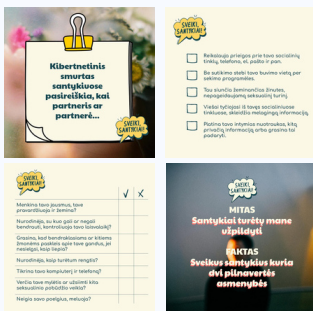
SVEIKI SANTYKIAI!

Kibernetinis smurtas santykiuose pasireiškia, kai partneris ar partnerė...

SVEIKI SANTYKIAI!

SVEIKI SANTYKIAI!

Reikalauja prieigos prie tavo socialinių tinklų, telefono, el. pašto ir pan.

Be sutikimo diegia tavo buvimo vietą per sekimo programėles.

Tau siunčia žeminančias žinutes, nepageidaujamą seksualinį turinį.

Viešai tyčiojasi iš tavęs socialiniuose tinkluose, skleidžia melagingą informaciją.

Platina tavo intymius nuotraukas, kitą privačią informaciją arba grasina tai padaryti.

SVEIKI SANTYKIAI!

| | ✓ | ✗ |
|---|---|---|
| Menkina tavo jausmus, tave pravardžiuoja ir žemina? | | |
| Nurodinėja, su kuo gali ar negali bendrauti, kontroliuoja tavo laisvalaikį? | | |
| Grasina, kad bendrakūriams ar kitiems žmonėms paskleis apie tave gandus, jei nesutiksi, kaip liepia? | | |
| Nurodinėja, kaip turėtum rengtis? | | |
| Tikrina tavo kompiuterį ir telefoną? | | |
| Verčia tave mylėtis ar užsiimti kita seksualine politiška veikla? | | |
| Neigia savo poelgius, meluoja? | | |

SVEIKI SANTYKIAI!

MITAS
Santykiai turėtų mane užpildyti

FAKTAS
Sveikus santykius kuria dvi pilnavertės asmenybės